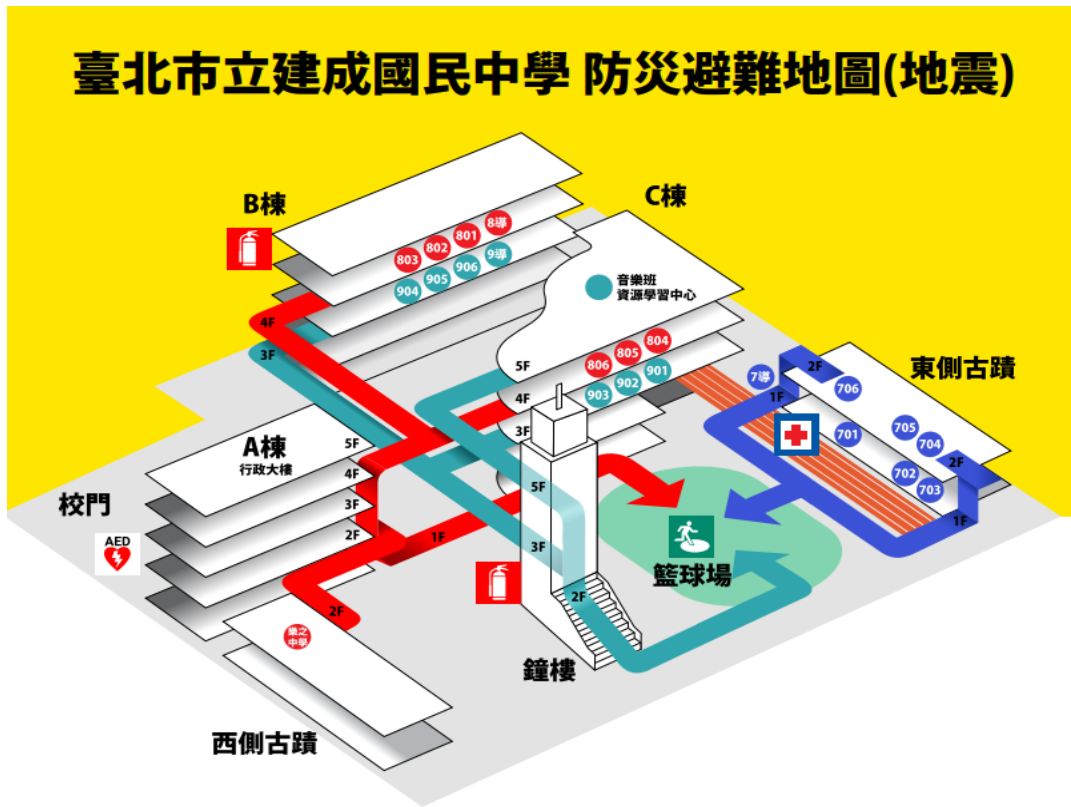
臺北市立建成國民中學 防災避難地圖(地震)

B棟

C棟

803 802 801 8導

904 905 906 9導

4F

3F

音樂班
資源學習中心

5F

806 805 804

4F

903 902 901

3F

東側古蹟

2F

7導

706

1F

705

701

704

702

2F

703

1F

A棟
行政大樓

5F

4F

3F

2F

1F

校門

AED

5F

3F

2F

籃球場

2F

鐘樓

西側古蹟